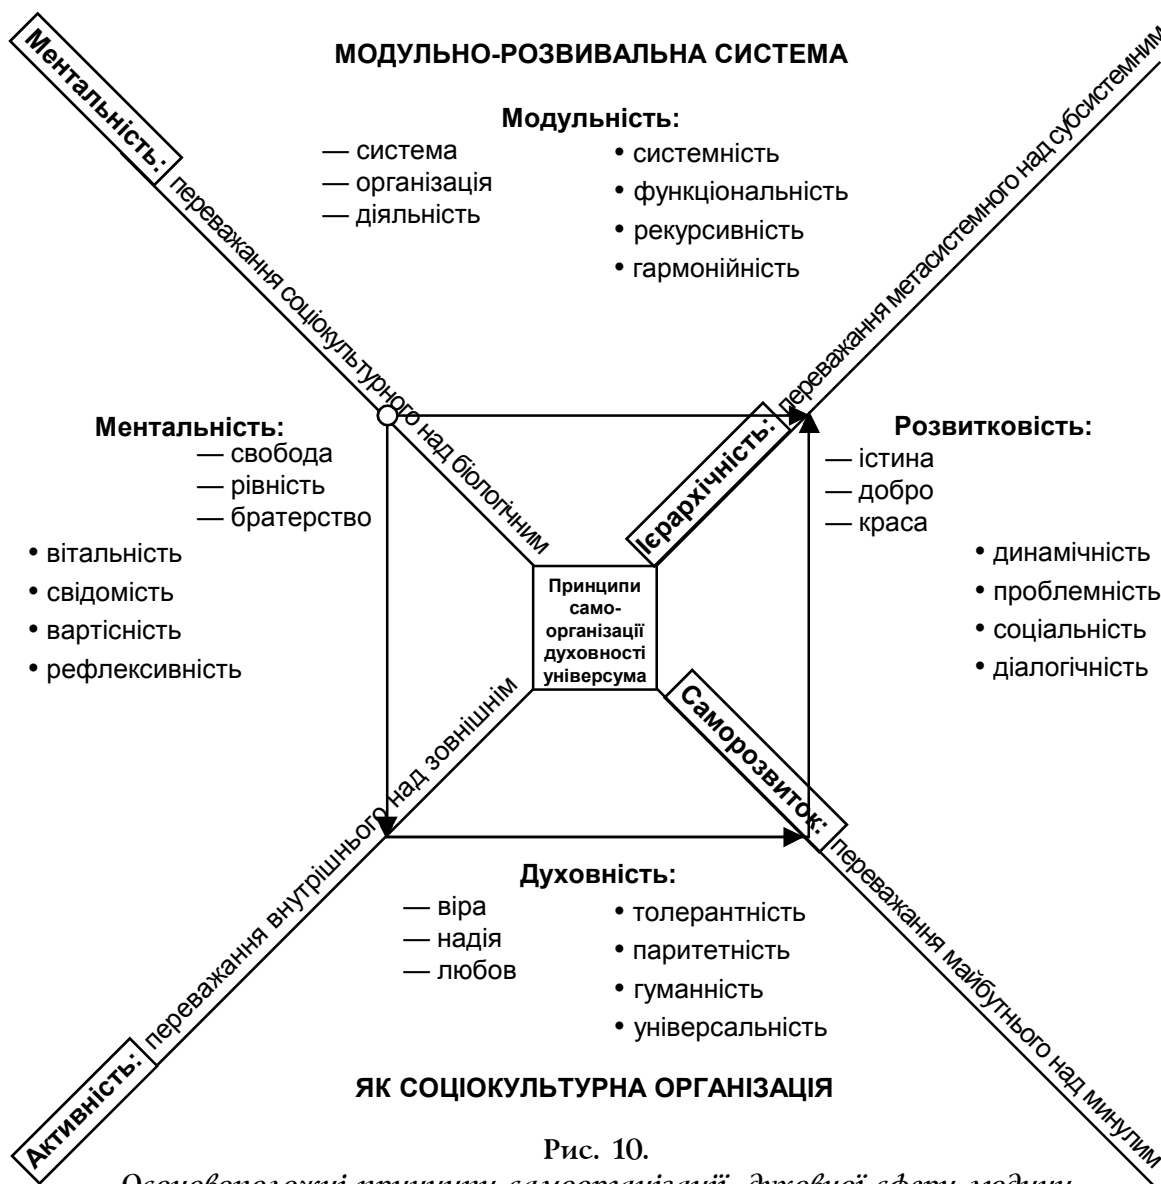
Ментальність: переважання соціокультурного над біологічним

МОДУЛЬНО-РОЗВИВАЛЬНА СИСТЕМА

Модульність:
— система
— організація
— діяльність
• системність
• функціональність
• рекурсивність
• гармонійність

Ієрархічність: переважання метасистемного над субсистемним

Ментальність:
— свобода
— рівність
— братерство
• вітальність
• свідомість
• вартісність
• рефлексивність

Розвитковість:
— істина
— добро
— краса
• динамічність
• проблемність
• соціальність
• діалогічність

Принципи самоорганізації духовності універсума

Активність: переважання внутрішнього над зовнішнім

Саморозвиток: переважання майбутнього над минулим

Духовність:
— віра
— надія
— любов
• толерантність
• паритетність
• гуманність
• універсальність

ЯК СОЦІОКУЛЬТУРНА ОРГАНІЗАЦІЯ

Рис. 10.
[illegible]